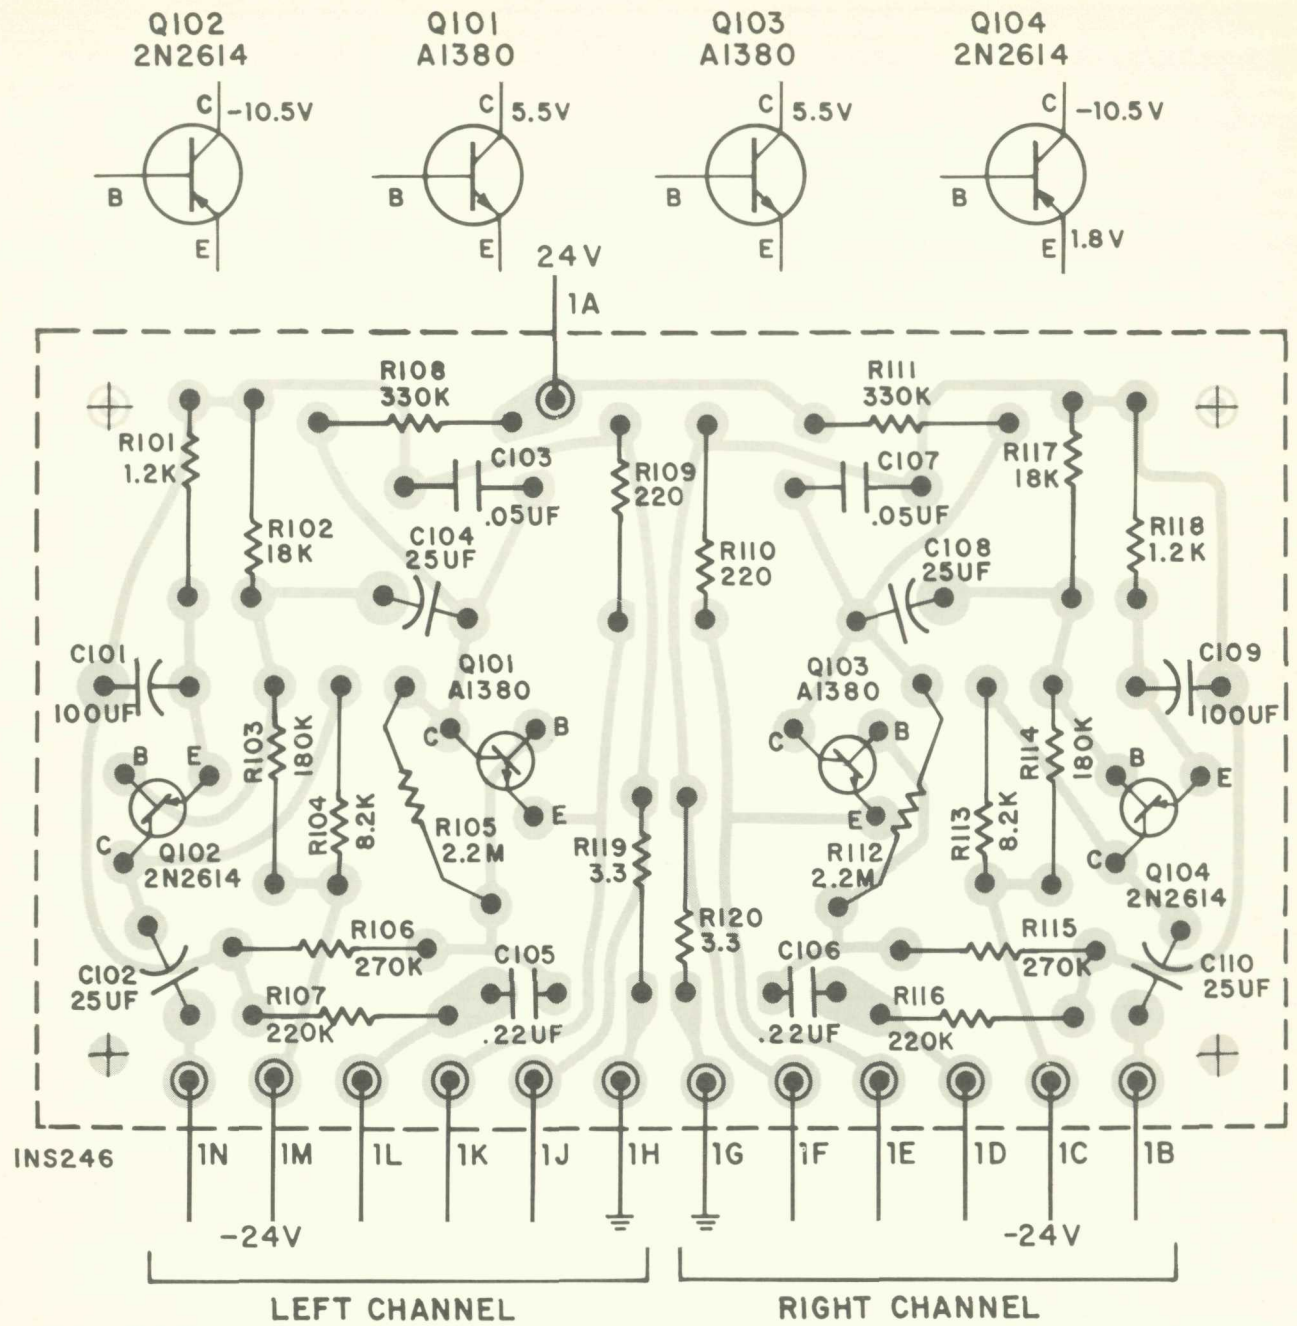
Q102
2N2614
C -10.5V
B
E

Q101
A1380
C 5.5V
B
E

Q103
A1380
C 5.5V
B
E

Q104
2N2614
C -10.5V
B
E 1.8V

24V
1A

R108
330K

R111
330K

R101
1.2K

C103
.05UF

R109
220

R110
220

C107
.05UF

R117
18K

R102
18K

C104
25UF

C108
25UF

R118
1.2K

C101
100UF

Q101
A1380

Q103
A1380

C109
100UF

R103
180K

C B
E

C B
E

R114
180K

B E
C
Q102
2N2614

R104
8.2K

R105
2.2M

R119
3.3

R112
2.2M

R113
8.2K

B E
C
Q104
2N2614

R120
3.3

R106
270K

C105

C106

R115
270K

C102
25UF

R107
220K

.22UF

.22UF

R116
220K

C110
25UF

INS246

1N 1M 1L 1K 1J 1H 1G 1F 1E 1D 1C 1B

-24V

-24V

LEFT CHANNEL

RIGHT CHANNEL